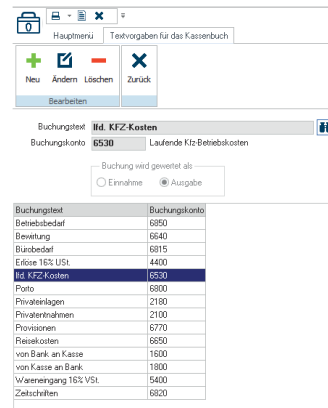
Hauptmenü | Textvorgaben für das Kassenbuch

Neu | Ändern | Löschen | Zurück

Bearbeiten

Buchungstext: lfd. KFZ-Kosten

Buchungskonto: 6530 Laufende Kfz-Betriebskosten

Buchung wird gewertet als

Einnahme | Ausgabe

| Buchungstext | Buchungskonto |
|---|---|
| Betriebsbedarf | 6850 |
| Bewirtung | 6640 |
| Bürobedarf | 6815 |
| Erlöse 16% USt. | 4400 |
| lfd. KFZ-Kosten | 6530 |
| Porto | 6800 |
| Privateinlagen | 2180 |
| Privatentnahmen | 2100 |
| Provisionen | 6770 |
| Reisekosten | 6650 |
| von Bank an Kasse | 1600 |
| von Kasse an Bank | 1800 |
| Wareneingang 16% VSt. | 5400 |
| Zeitschriften | 6820 |